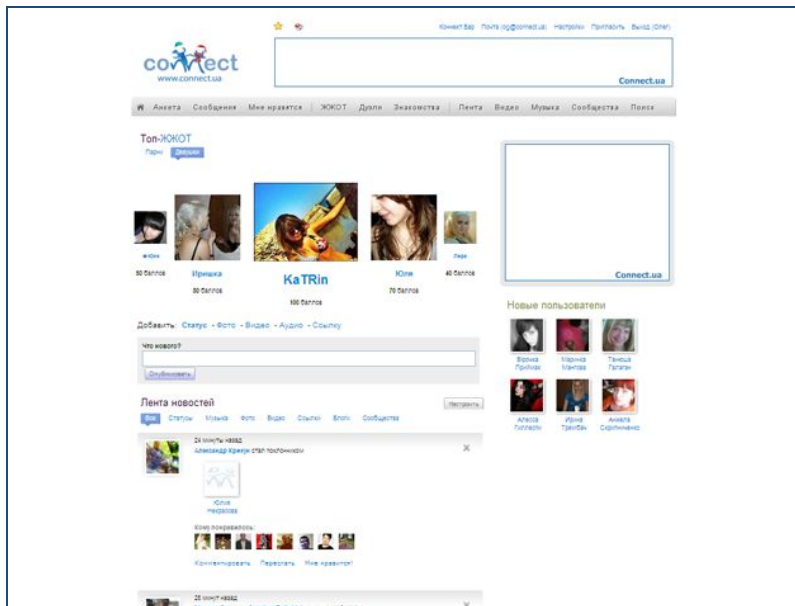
Коннект бар Почта (og@connect.ua) Настройки Пригласить Выход (Oleг)

connect
www.connect.ua

Connect.ua

Анкета Сообщения Мне нравится ЖЖОТ Дуэли Знакомства Лента Видео Музыка Сообщества Поиск

Топ-ЖЖОТ
Парни Девушки

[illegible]
50 баллов

Иришка
80 баллов

KaTRin
100 баллов

Юля
70 баллов

Лера
40 баллов

Connect.ua

Новые пользователи

Вірчка Прийчак
Марина Мантора
Танюша Галаган
Алеся Гилласи
Ирина Трембач
Анжела Скрипниченко

Добавить: Статус · Фото · Видео · Аудио · Ссылку

Что нового?

Опубликовать

Лента новостей
Настроить

Все Статусы Музыка Фото Видео Ссылки Блоги Сообщества

24 минуты назад
Александр Крекун стал поклонником

Юлия Некрасова

Кому понравилось:

Комментировать Переслать Мне нравится!

25 минут назад